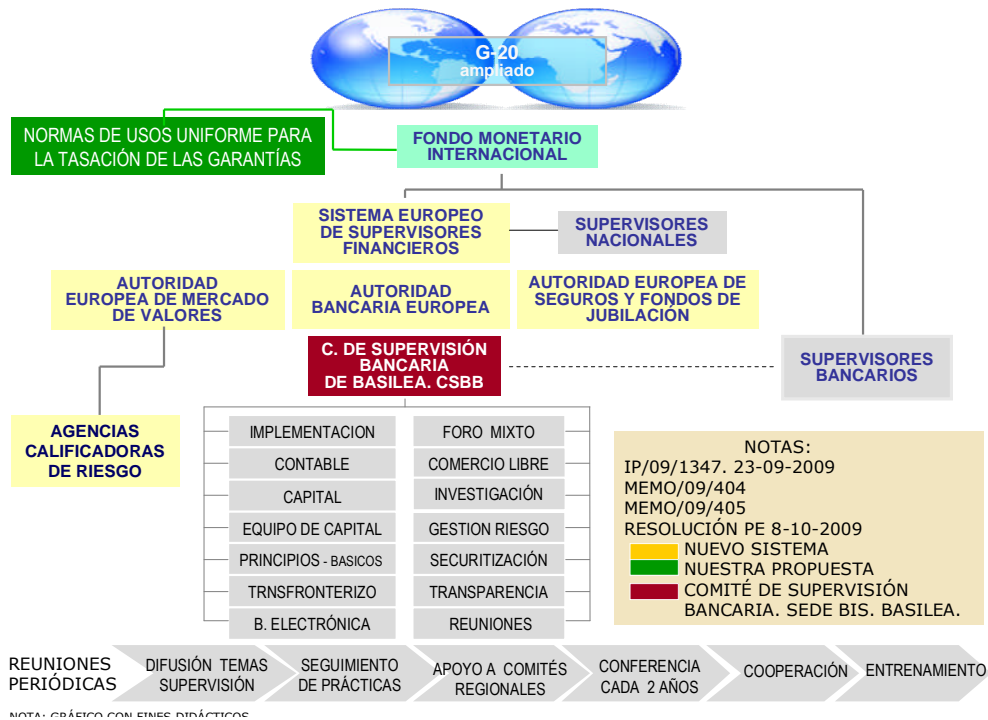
G-20
ampliado

NORMAS DE USOS UNIFORME PARA LA TASACIÓN DE LAS GARANTÍAS

FONDO MONETARIO INTERNACIONAL

SISTEMA EUROPEO DE SUPERVISORES FINANCIEROS

SUPERVISORES NACIONALES

AUTORIDAD EUROPEA DE MERCADO DE VALORES

AUTORIDAD BANCARIA EUROPEA

AUTORIDAD EUROPEA DE SEGUROS Y FONDOS DE JUBILACIÓN

C. DE SUPERVISIÓN BANCARIA DE BASILEA. CSBB

SUPERVISORES BANCARIOS

AGENCIAS CALIFICADORAS DE RIESGO

IMPLEMENTACION
CONTABLE
CAPITAL
EQUIPO DE CAPITAL
PRINCIPIOS - BASICOS
TRNSFRONTERIZO
B. ELECTRÓNICA

FORO MIXTO
COMERCIO LIBRE
INVESTIGACIÓN
GESTION RIESGO
SECURITIZACIÓN
TRANSPARENCIA
REUNIONES

NOTAS:
IP/09/1347. 23-09-2009
MEMO/09/404
MEMO/09/405
RESOLUCIÓN PE 8-10-2009
NUEVO SISTEMA
NUESTRA PROPUESTA
COMITÉ DE SUPERVISIÓN BANCARIA. SEDE BIS. BASILEA.

REUNIONES PERIÓDICAS
DIFUSIÓN TEMAS SUPERVISIÓN
SEGUIMIENTO DE PRÁCTICAS
APOYO A COMITÉS REGIONALES
CONFERENCIA CADA 2 AÑOS
COOPERACIÓN
ENTRENAMIENTO

NOTA: GRÁFICO CON FINES DIDÁCTICOS